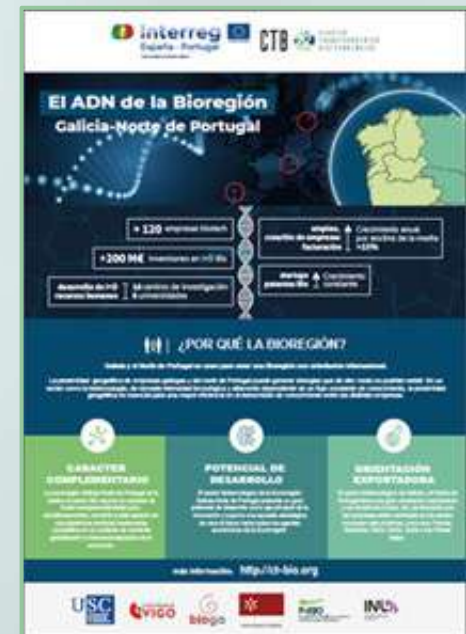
interreg España - Portugal

CTB

El ADN de la Bioregión

Galicia-Norte de Portugal

+ 120 empresas biotech

+200 M€ inversiones en I+D Bio

desarrollo de I+D recursos humanos

16 centros de investigación 6 universidades

empleo, creación de empresas, facturación

Crecimiento anual por encima de la media +10%

mercado potencial

Crecimiento constante

¿POR QUÉ LA BIOREGIÓN?

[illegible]

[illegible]

CARACTER COMPLEMENTARIO

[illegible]

POTENCIAL DE DESARROLLO

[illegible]

ORIENTACIÓN EXPORTADORA

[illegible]

más información: http://ct-bio.org

USC

UVIGO

bioga

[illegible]

INL